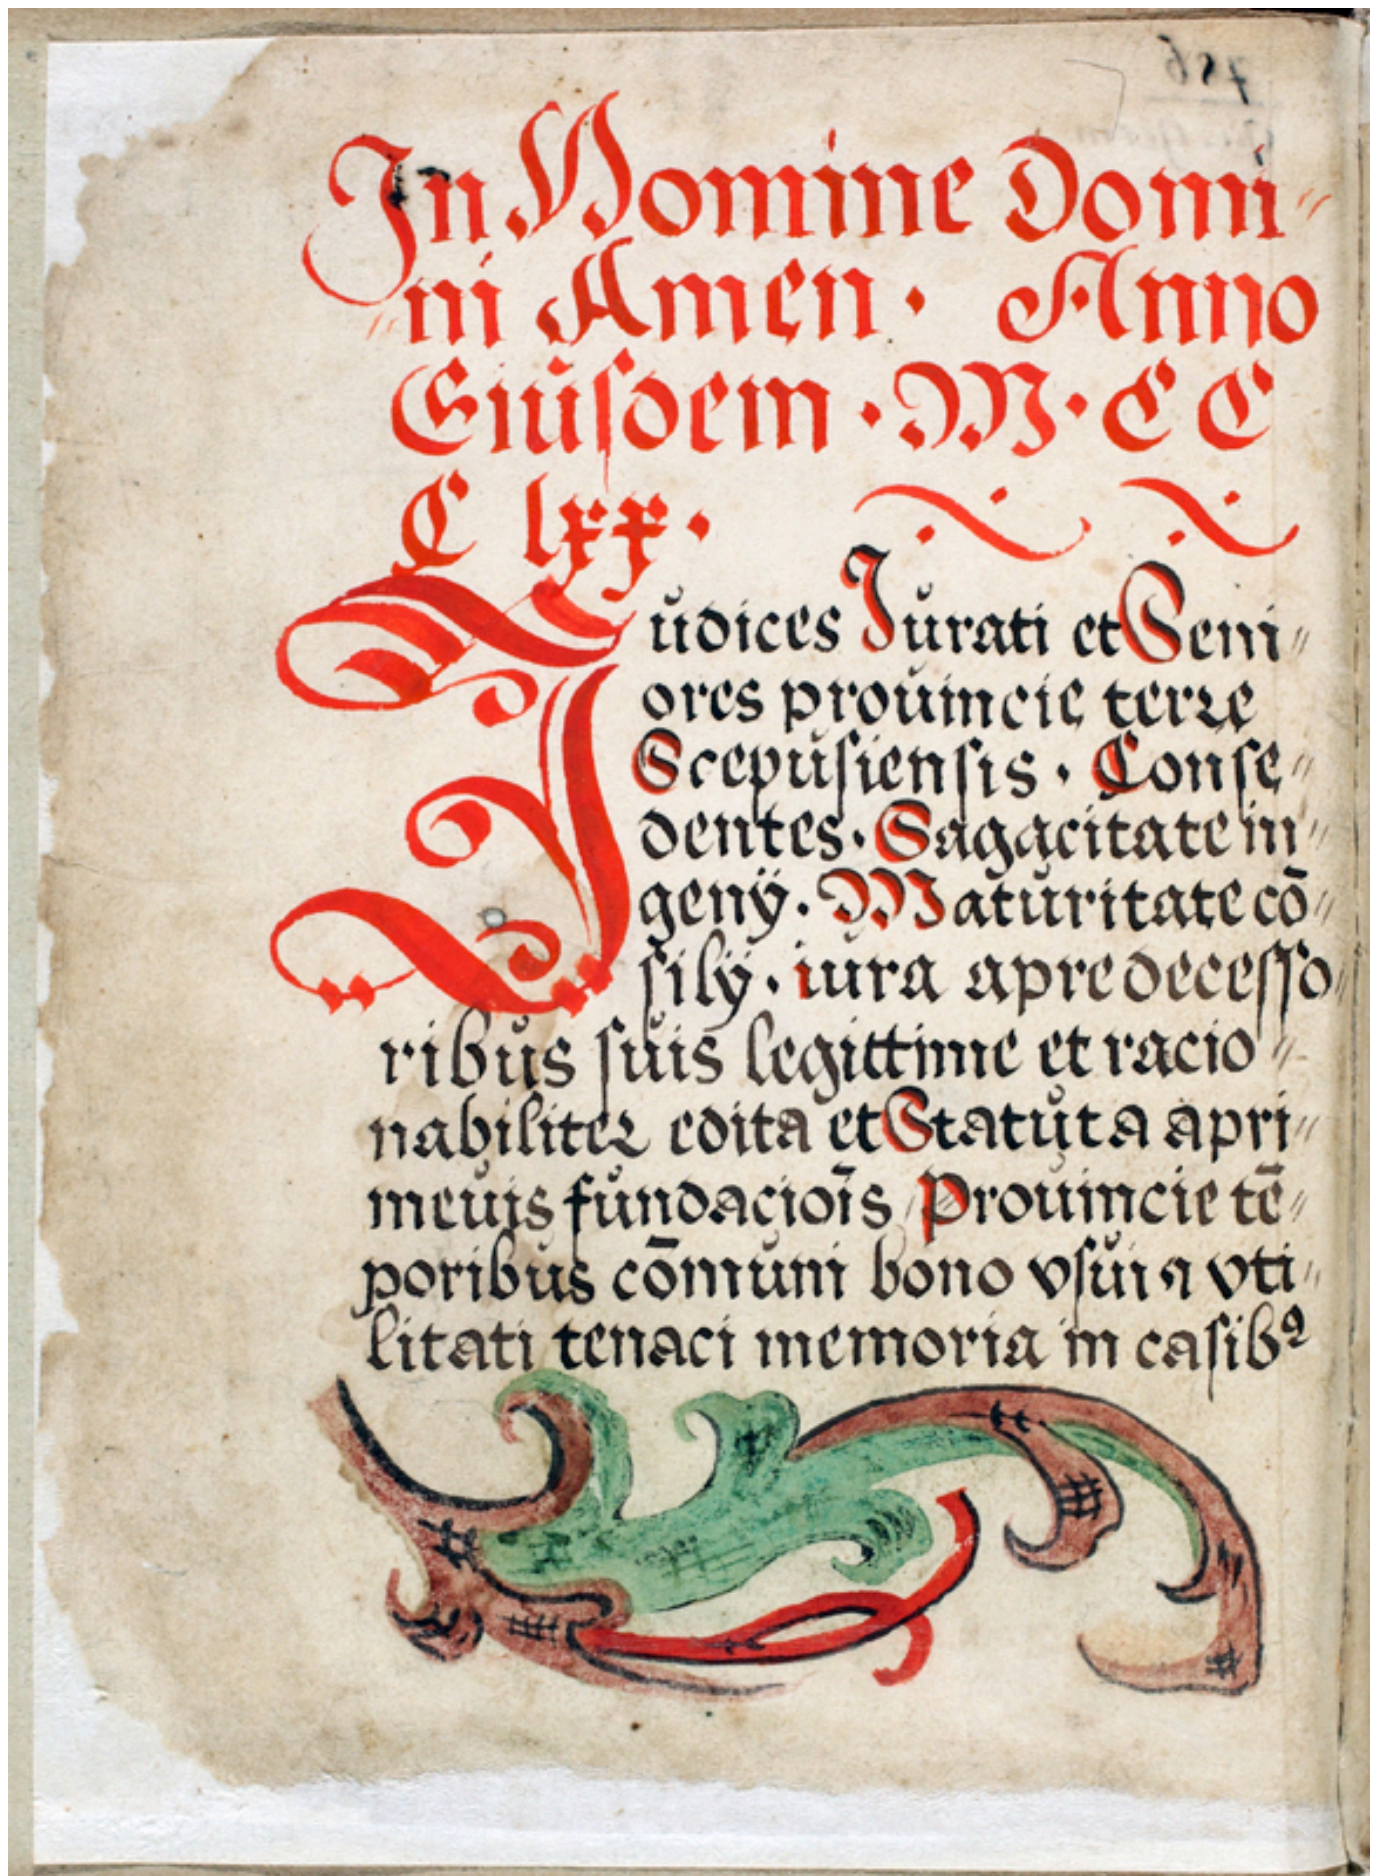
327

In Nomine Domini Amen · Anno Eiusdem · M · C C C lxx ·

Iudices Iurati et Seniores prouincie terre Scepusiensis · Consedentes · Sagacitate ingeny · Maturitate cōsily · iura a predecessoribus suis legittime et racionabiliter edita et Statuta a primeuis fundacioīs Prouincie tēporibus cōmuni bono vsui a vtilitati tenaci memoria in casib⁹